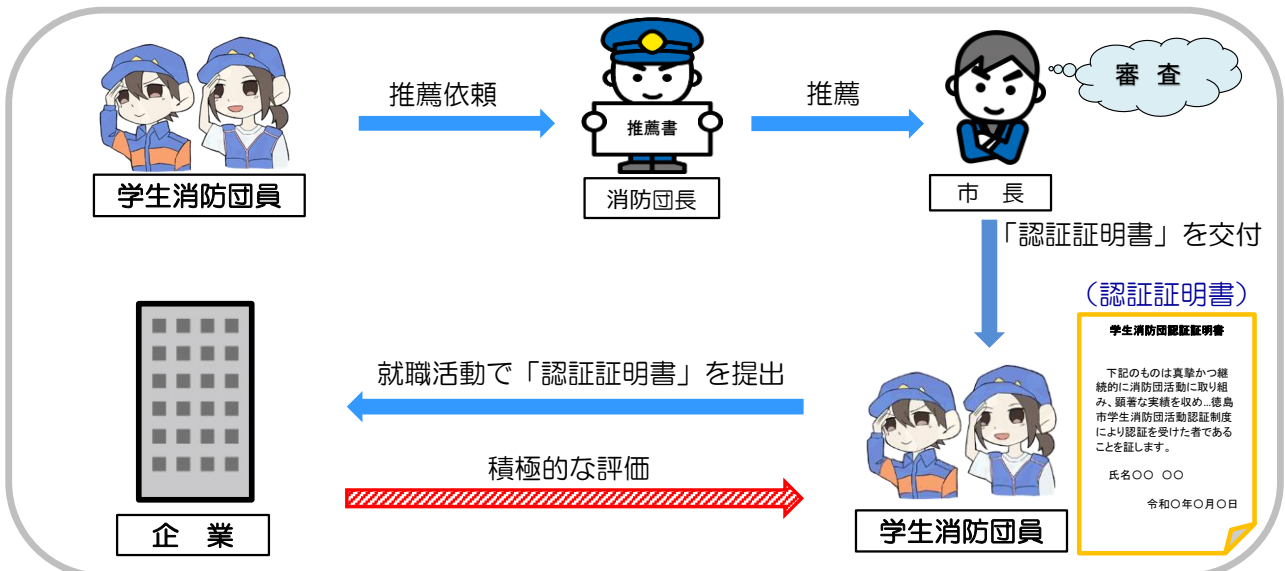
学生消防団員

推薦依頼

推薦書

消防団長

推薦

審査

市　長

「認証証明書」を交付

（認証証明書）

学生消防団認証証明書

下記のものは真摯かつ継続的に消防団活動に取り組み、顕著な実績を収め…徳島市学生消防団活動認証制度により認証を受けた者であることを証します。

氏名〇〇　〇〇

令和〇年〇月〇日

就職活動で「認証証明書」を提出

積極的な評価

企　業

学生消防団員